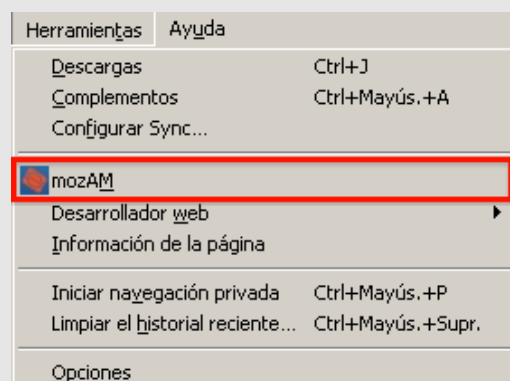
Herramientas Ayuda

Descargas Ctrl+J
Complementos Ctrl+Mayús.+A
Configurar Sync...

mozAM
Desarrollador web
Información de la página

Iniciar navegación privada Ctrl+Mayús.+P
Limpiar el historial reciente... Ctrl+Mayús.+Supr.

Opciones